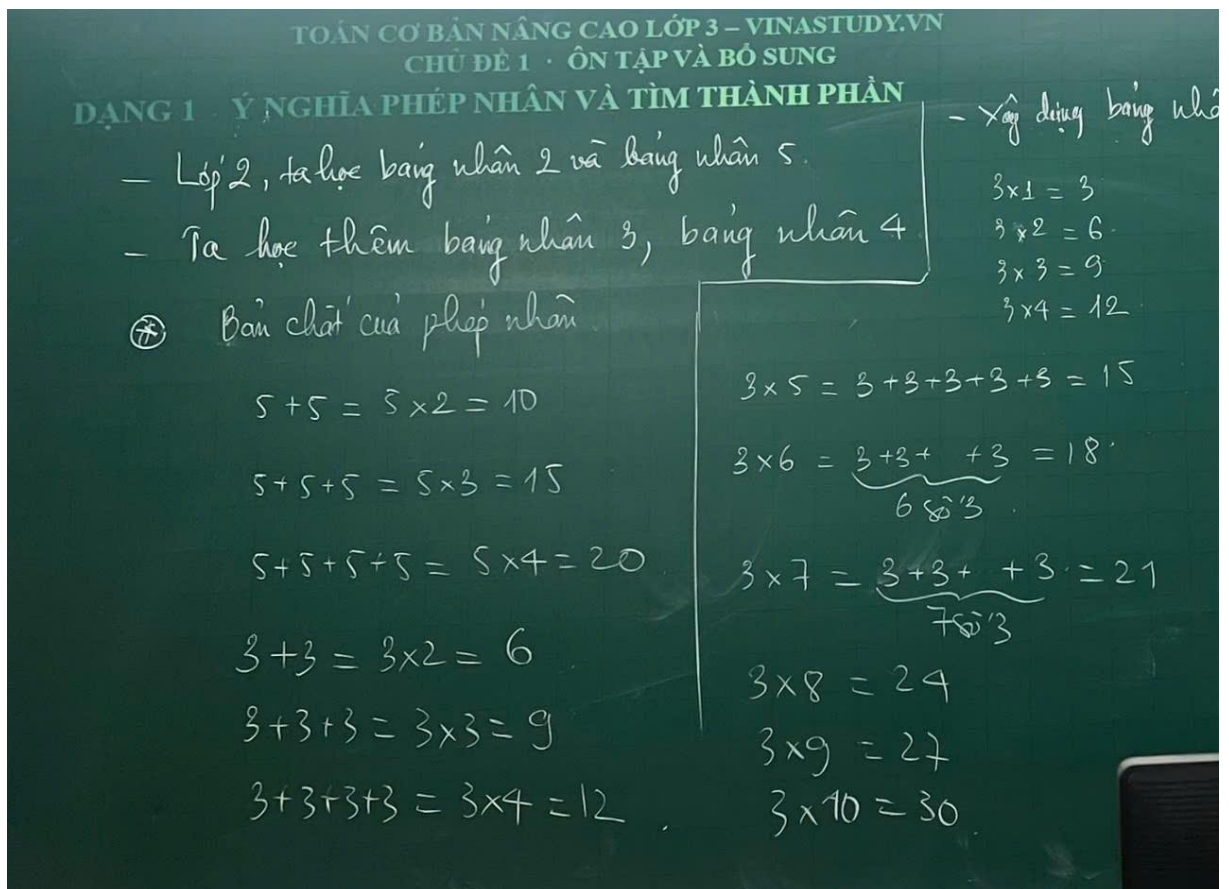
TOÁN CƠ BẢN NÂNG CAO LỚP 3 – VINASTUDY.VN
CHỦ ĐỀ 1 · ÔN TẬP VÀ BỔ SUNG
DẠNG 1 Ý NGHĨA PHÉP NHÂN VÀ TÌM THÀNH PHẦN

– Lớp 2, ta học bảng nhân 2 và bảng nhân 5.
– Ta học thêm bảng nhân 3, bảng nhân 4

– Xây dựng bảng nhâ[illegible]

$3\times1=3$
$3\times2=6$
$3\times3=9$
$3\times4=12$

(*) Bản chất của phép nhân

$5+5=5\times2=10$

$5+5+5=5\times3=15$

$5+5+5+5=5\times4=20$

$3+3=3\times2=6$

$3+3+3=3\times3=9$

$3+3+3+3=3\times4=12$

$3\times5=3+3+3+3+3=15$

$3\times6=\underbrace{3+3+\quad+3}_{6\text{ số }3}=18$

$3\times7=\underbrace{3+3+\quad+3}_{7\text{ số }3}=21$

$3\times8=24$

$3\times9=27$

$3\times10=30$